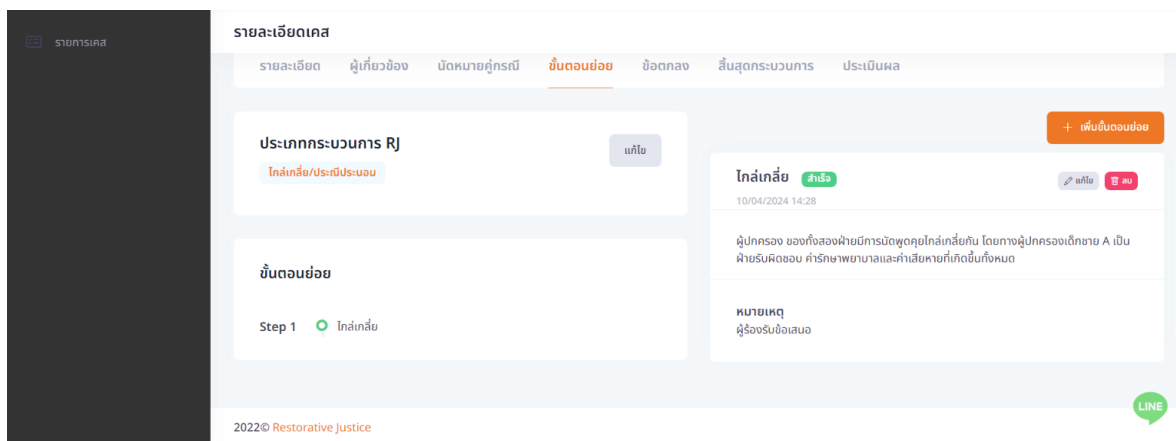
รายการเคส

รายละเอียดเคส

รายละเอียด ผู้เกี่ยวข้อง นัดหมายคู่กรณี ขั้นตอนย่อย ข้อตกลง สิ้นสุดกระบวนการ ประเมินผล

ประเภทกระบวนการ RJ
ไกล่เกลี่ย/ประณีประนอม
แก้ไข

ขั้นตอนย่อย

Step 1 ไกล่เกลี่ย

+ เพิ่มขั้นตอนย่อย

ไกล่เกลี่ย สำเร็จ
10/04/2024 14:28
แก้ไข ลบ

ผู้ปกครอง ของทั้งสองฝ่ายมีการนัดพูดคุยไกล่เกลี่ยกัน โดยทางผู้ปกครองเด็กชาย A เป็นฝ่ายรับผิดชอบ ค่ารักษาพยาบาลและค่าเสียหายที่เกิดขึ้นทั้งหมด

หมายเหตุ
ผู้ร้องรับข้อเสนอ

2022© Restorative Justice

LINE